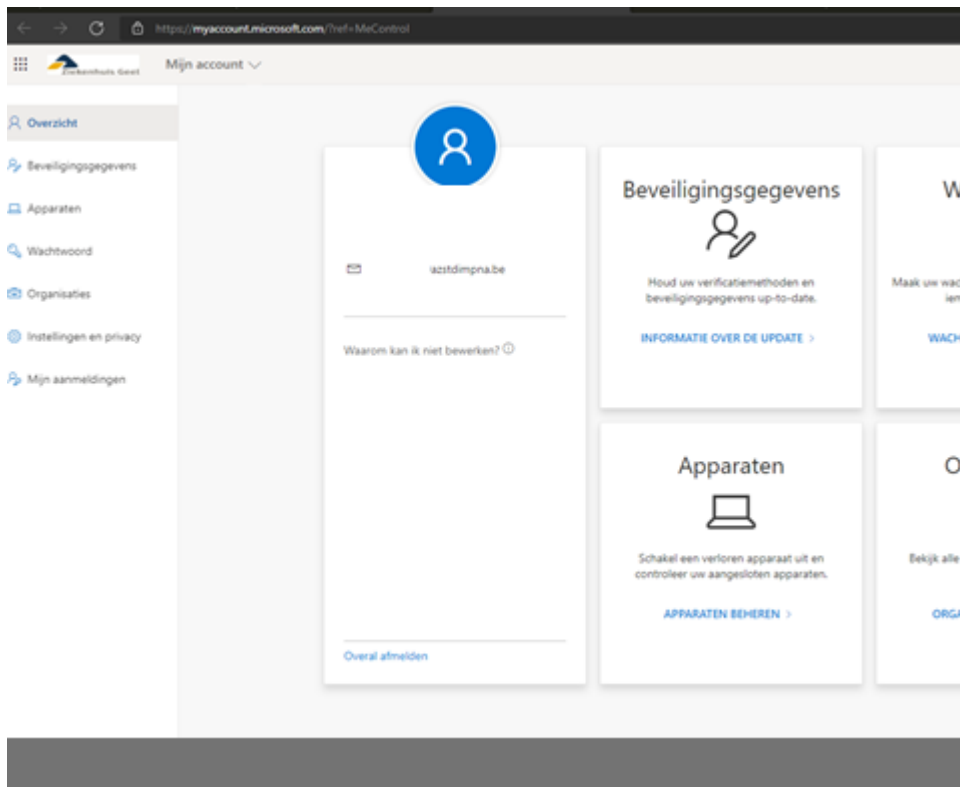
https://myaccount.microsoft.com/?ref=MeControl

Ziekenhuis Geel

Mijn account

Overzicht
Beveiligingsgegevens
Apparaten
Wachtwoord
Organisaties
Instellingen en privacy
Mijn aanmeldingen

azstdimpna.be

Waarom kan ik niet bewerken?

Overal afmelden

Beveiligingsgegevens

Houd uw verificatiemethoden en beveiligingsgegevens up-to-date.

INFORMATIE OVER DE UPDATE >

W

Maak uw wac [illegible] iem

WACH

Apparaten

Schakel een verloren apparaat uit en controleer uw aangesloten apparaten.

APPARATEN BEHEREN >

O

Bekijk alle

ORGA